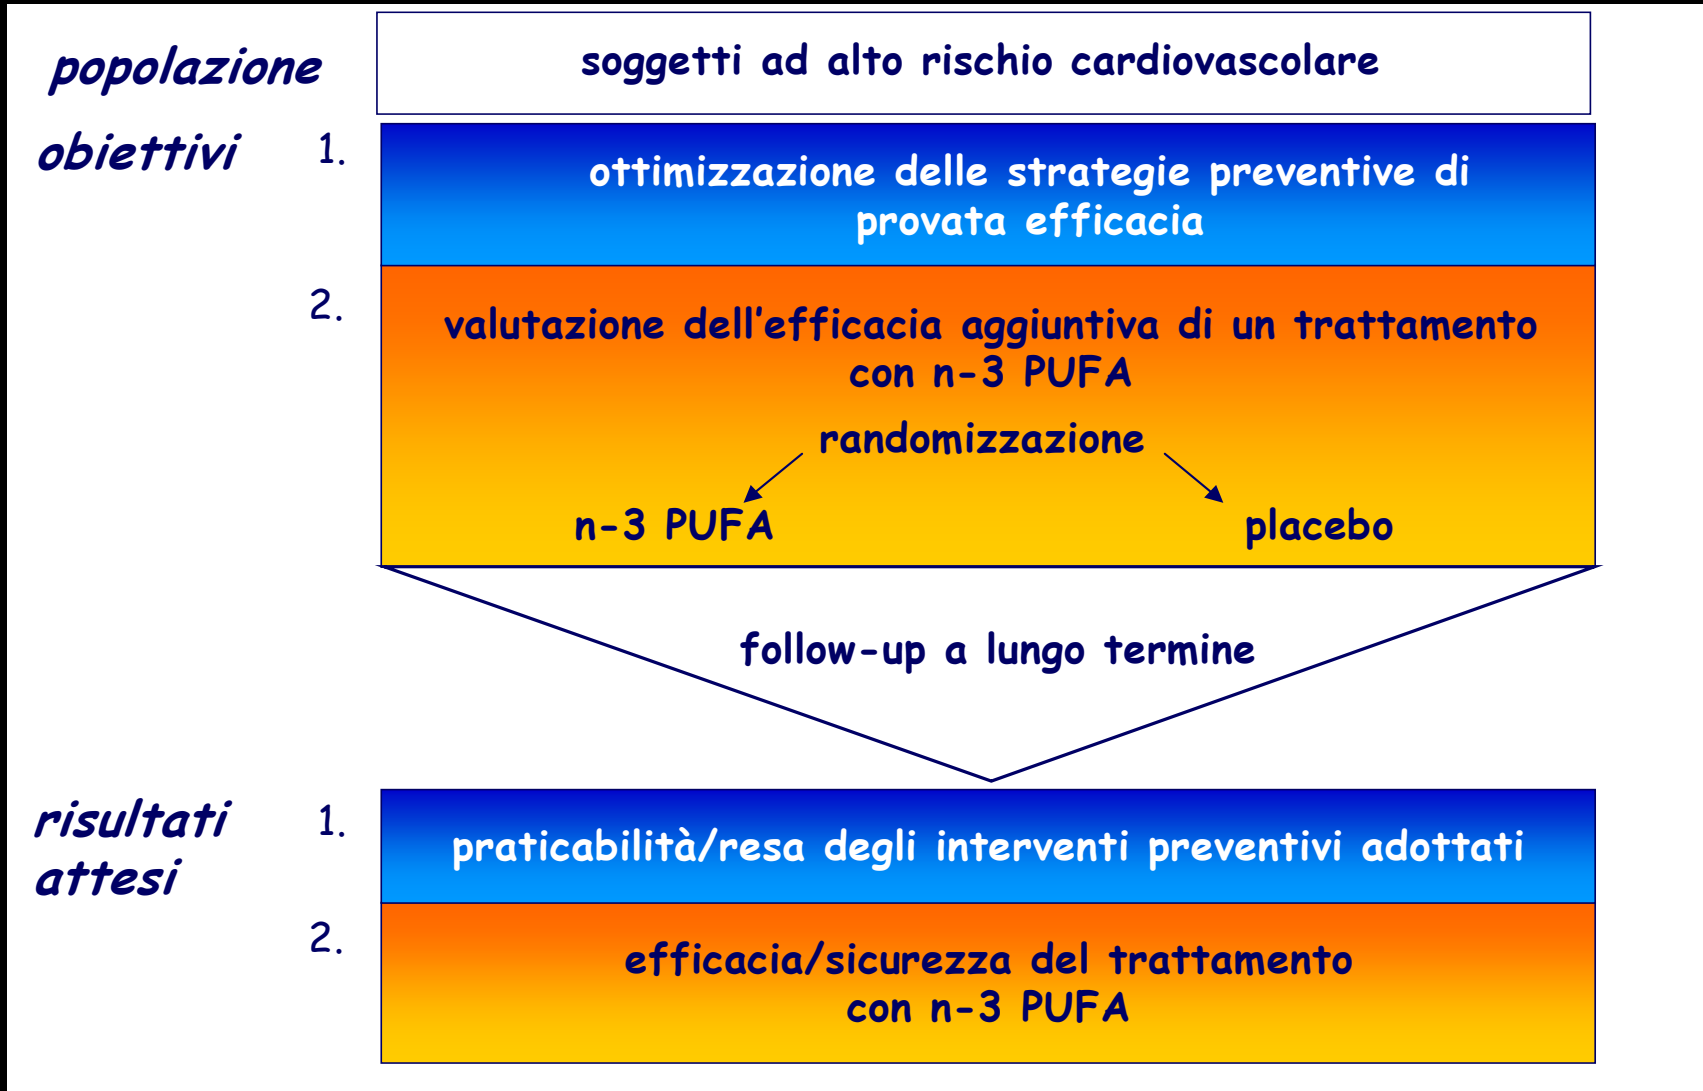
popolazione

soggetti ad alto rischio cardiovascolare

obiettivi

1.

ottimizzazione delle strategie preventive di provata efficacia

2.

valutazione dell'efficacia aggiuntiva di un trattamento con n-3 PUFA

randomizzazione

n-3 PUFA

placebo

follow-up a lungo termine

risultati attesi

1.

praticabilità/resa degli interventi preventivi adottati

2.

efficacia/sicurezza del trattamento con n-3 PUFA